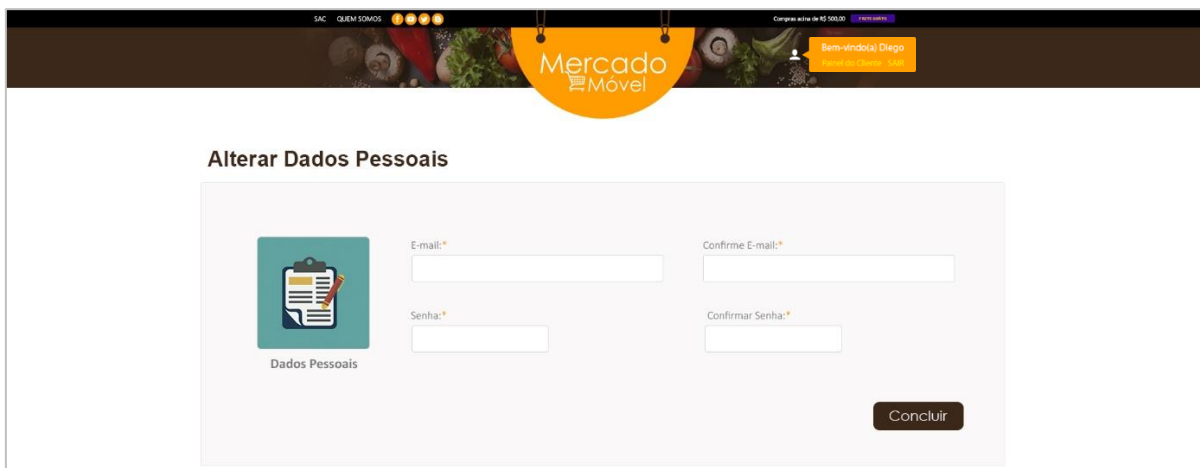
SAC QUEM SOMOS

Compras acima de R$ 500,00 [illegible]

Mercado Móvel

Bem-vindo(a) Diego
Painel do Cliente SAIR

Alterar Dados Pessoais

Dados Pessoais

E-mail:*

Confirme E-mail:*

Senha:*

Confirmar Senha:*

Concluir